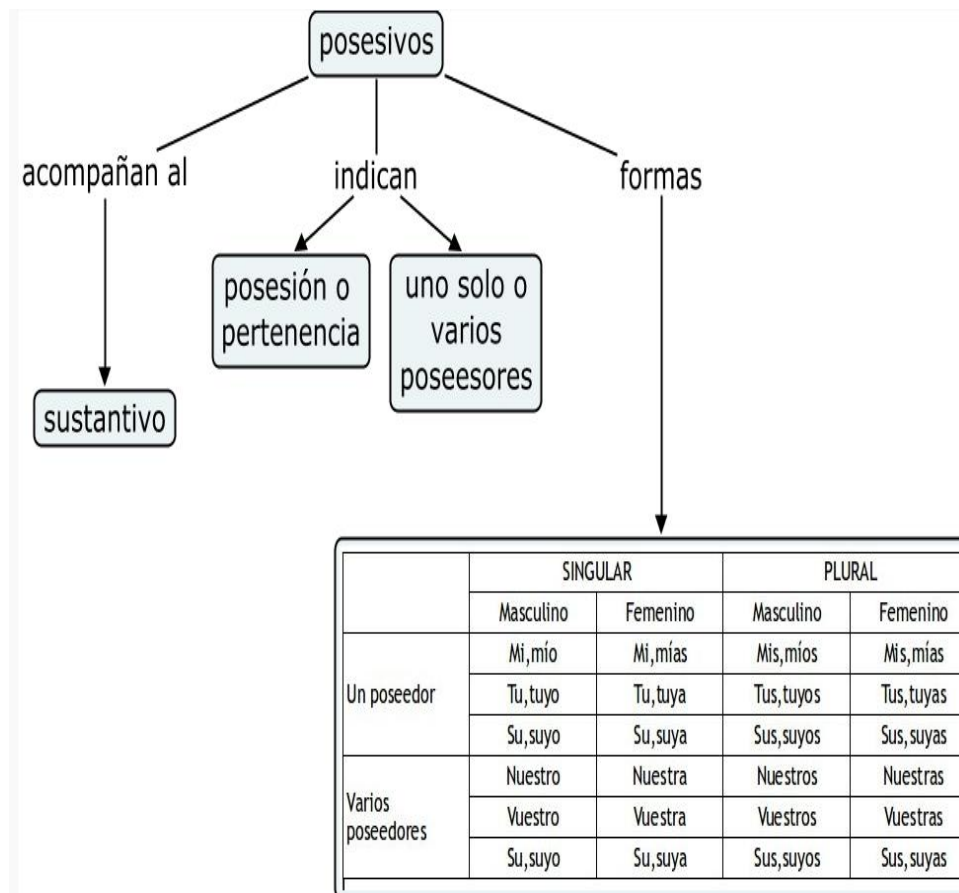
posesivos

acompañan al

sustantivo

indican

posesión o pertenencia

uno solo o varios poseesores

formas

| | SINGULAR | | PLURAL | |
|---|---|---|---|---|
| | Masculino | Femenino | Masculino | Femenino |
| Un poseedor | Mi, mío | Mi, mías | Mis, míos | Mis, mías |
| | Tu, tuyo | Tu, tuya | Tus, tuyos | Tus, tuyas |
| | Su, suyo | Su, suya | Sus, suyos | Sus, suyas |
| Varios poseedores | Nuestro | Nuestra | Nuestros | Nuestras |
| | Vuestro | Vuestra | Vuestros | Vuestras |
| | Su, suyo | Su, suya | Sus, suyos | Sus, suyas |